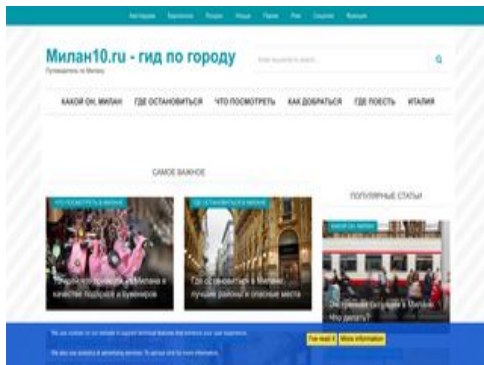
Милан10.ru - гид по городу

Путеводитель по Милану

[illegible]

КАКОЙ ОН, МИЛАН   ГДЕ ОСТАНОВИТЬСЯ   ЧТО ПОСМОТРЕТЬ   КАК ДОБРАТЬСЯ   ГДЕ ПОЕСТЬ   ИТАЛИЯ

САМОЕ ВАЖНОЕ

ПОПУЛЯРНЫЕ СТАТЬИ

ЧТО ПОСМОТРЕТЬ В МИЛАНЕ

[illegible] в Милане в качестве подарков и сувениров

ГДЕ ОСТАНОВИТЬСЯ В МИЛАНЕ

Где остановиться в Милане: лучшие районы и опасные места

КАКОЙ ОН, МИЛАН

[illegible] ситуация в Милане. Что делать?

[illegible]

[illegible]

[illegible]   More information